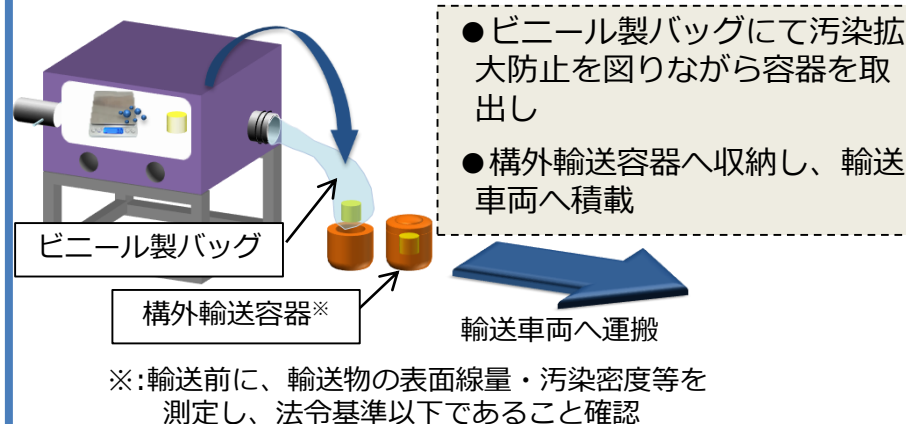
●ビニール製バッグにて汚染拡大防止を図りながら容器を取出し

●構外輸送容器へ収納し、輸送車両へ積載

ビニール製バッグ

構外輸送容器※

輸送車両へ運搬

※:輸送前に、輸送物の表面線量・汚染密度等を測定し、法令基準以下であること確認